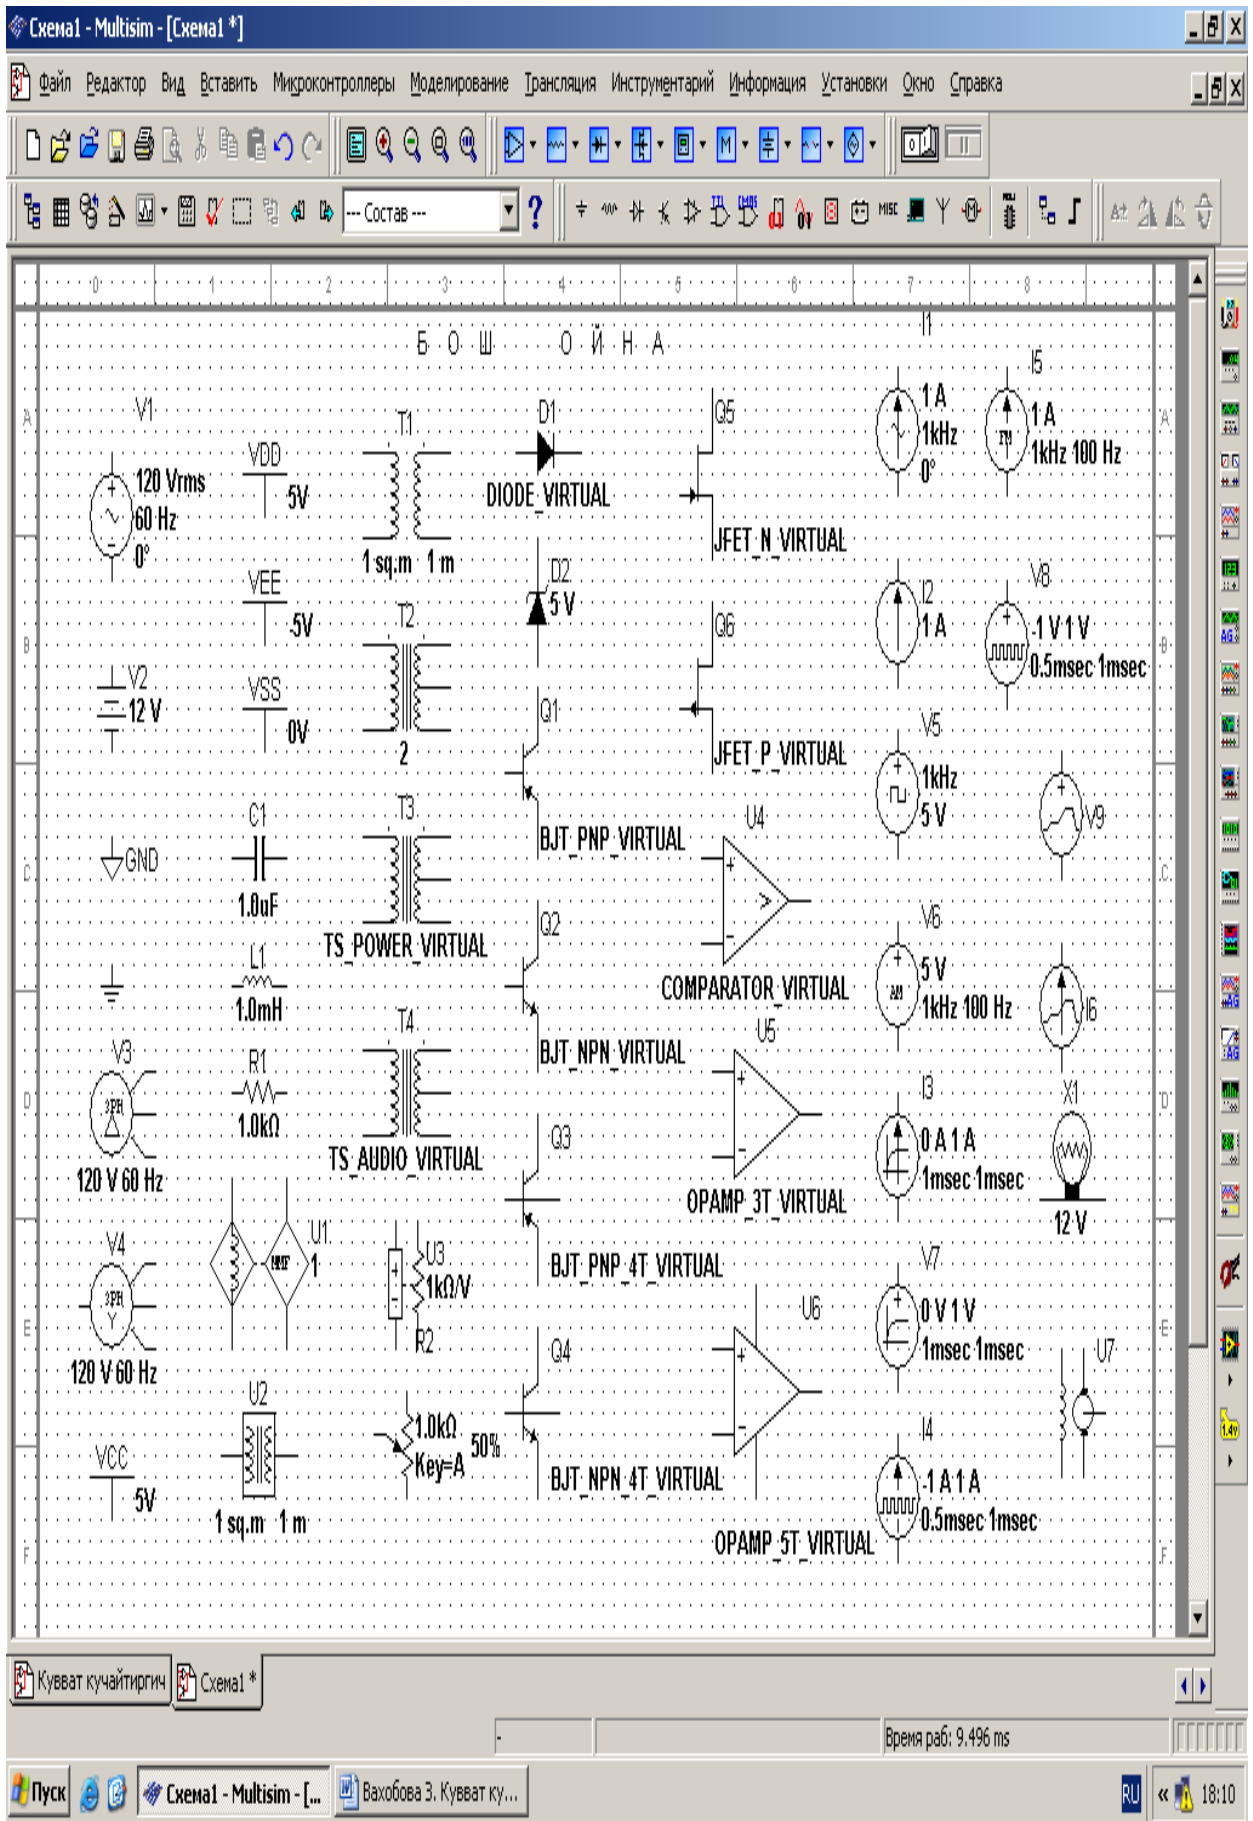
Схема1 - Multisim - [Схема1 *]

Файл Редактор Вид Вставить Микроконтроллеры Моделирование Трансляция Инструментарий Информация Установки Окно Справка

--- Состав ---

0 1 2 3 4 5 6 7 8

Б О Ш О Й Н А

A B C D E F

V1
120 Vrms
60 Hz
0°

VDD
5V

VEE
-5V

VSS
0V

V2
12 V

GND

C1
1.0uF

L1
1.0mH

R1
1.0kΩ

V3
120 V 60 Hz

V4
120 V 60 Hz

VCC
5V

T1
1 sq.m 1 m

T2
2

T3
TS_POWER_VIRTUAL

T4
TS_AUDIO_VIRTUAL

U1
1

U2
1 sq.m 1 m

U3
1kΩ/V
R2

1.0kΩ
Key=A
50%

D1
DIODE_VIRTUAL

D2
5 V

Q1
BJT_PNP_VIRTUAL

Q2
BJT_NPN_VIRTUAL

Q3
BJT_PNP_4T_VIRTUAL

Q4
BJT_NPN_4T_VIRTUAL

Q5
JFET_N_VIRTUAL

Q6
JFET_P_VIRTUAL

U4
COMPARATOR_VIRTUAL

U5
OPAMP_3T_VIRTUAL

U6
OPAMP_5T_VIRTUAL

I1
1 A
1kHz
0°

I5
1 A
1kHz 100 Hz

I2
1 A

V8
-1 V 1 V
0.5msec 1msec

V5
1kHz
5 V

V9

V6
5 V
1kHz 100 Hz

I6

I3
0 A 1 A
1msec 1msec

X1
12 V

V7
0 V 1 V
1msec 1msec

U7

I4
-1 A 1 A
0.5msec 1msec

Кувват кучайтиргич
Схема1 *

-
Время раб: 9.496 ms

Пуск
Схема1 - Multisim - [...
Вахобова З. Кувват ку...
RU
18:10